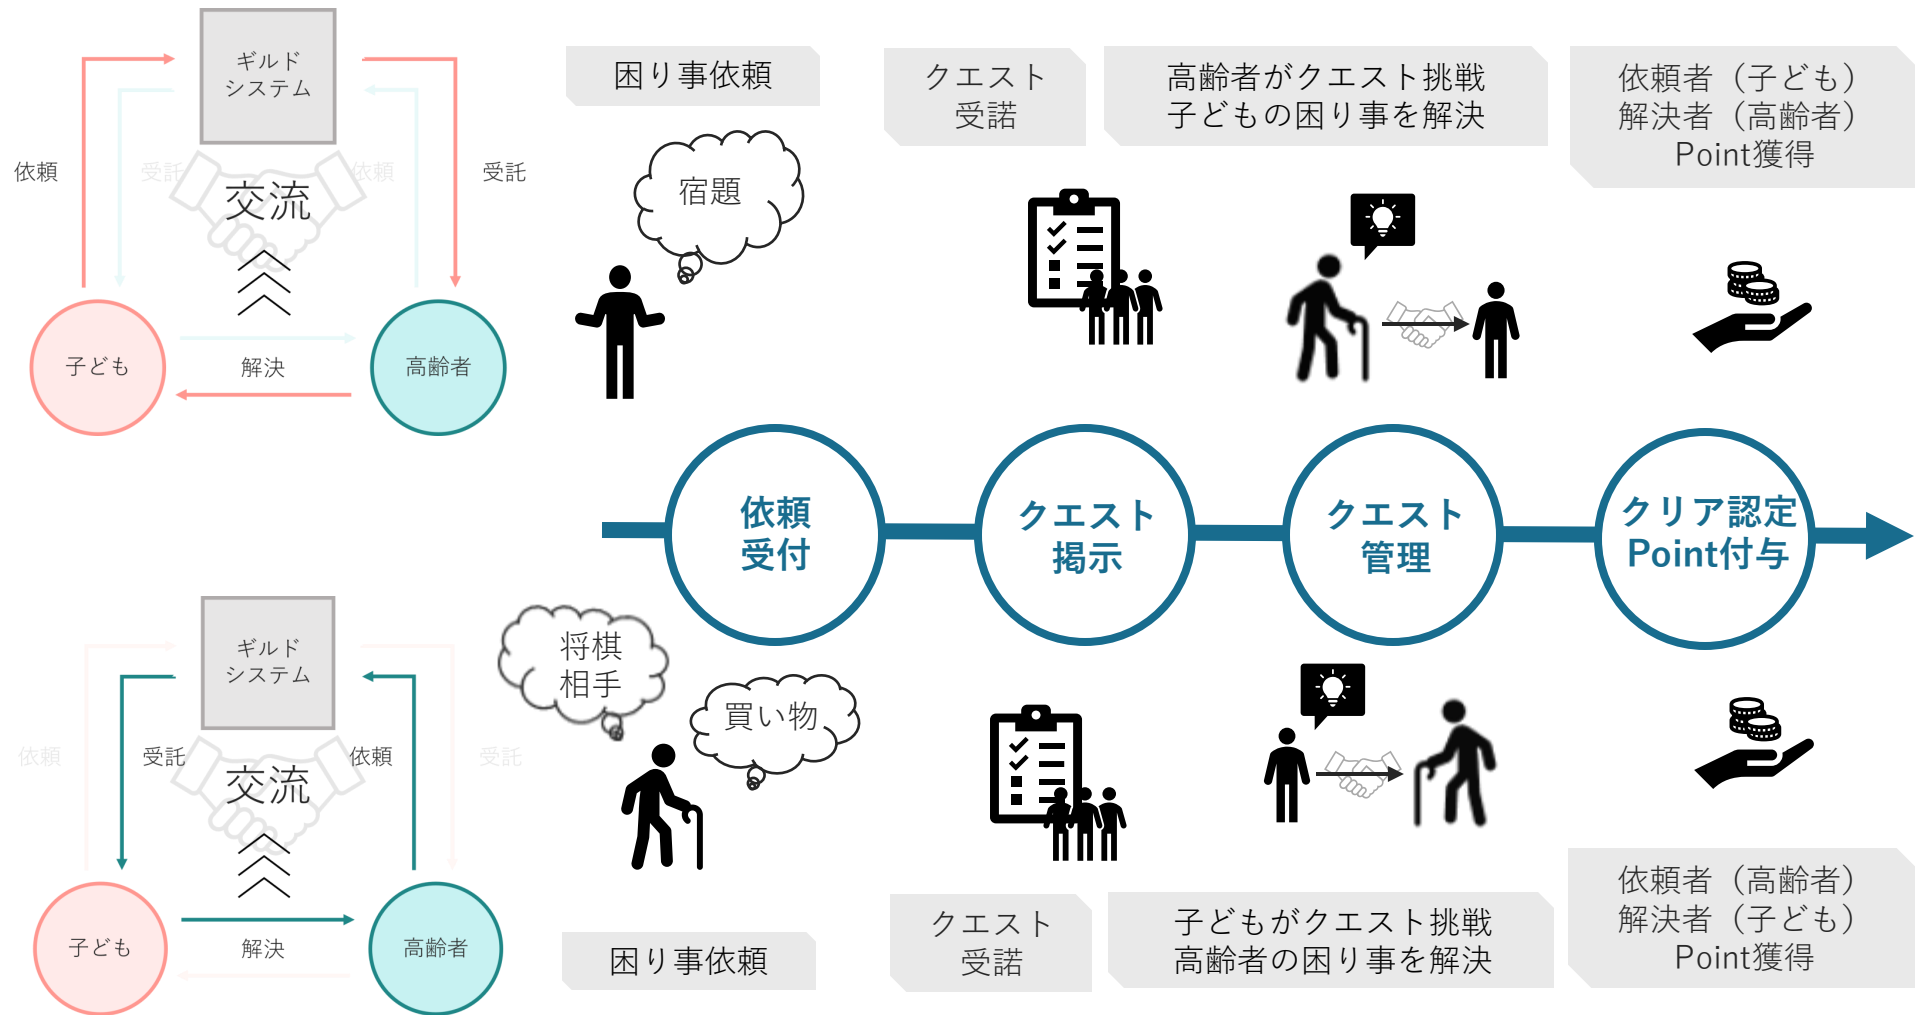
ギルド
システム

依頼

受託

依頼

受託

交流

子ども

解決

高齢者

困り事依頼

宿題

クエスト
受諾

高齢者がクエスト挑戦
子どもの困り事を解決

依頼者（子ども）
解決者（高齢者）
Point獲得

依頼
受付

クエスト
掲示

クエスト
管理

クリア認定
Point付与

ギルド
システム

依頼

受託

依頼

受託

交流

子ども

解決

高齢者

将棋
相手

買い物

困り事依頼

クエスト
受諾

子どもがクエスト挑戦
高齢者の困り事を解決

依頼者（高齢者）
解決者（子ども）
Point獲得